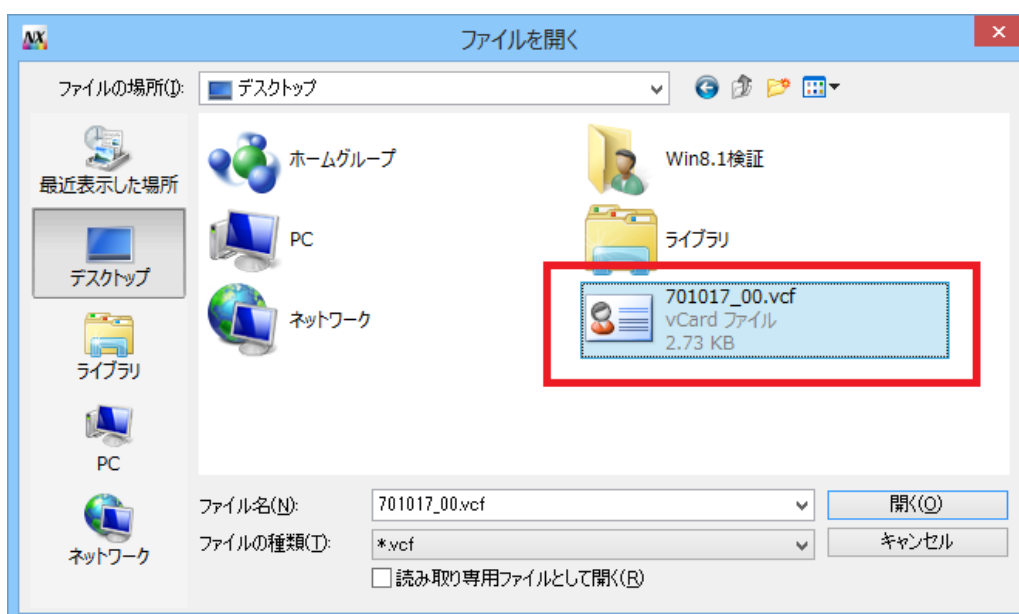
NX

ファイルを開く

ファイルの場所(I): デスクトップ

最近表示した場所

デスクトップ

ライブラリ

PC

ネットワーク

ホームグループ

Win8.1検証

PC

ライブラリ

ネットワーク

701017_00.vcf
vCard ファイル
2.73 KB

ファイル名(N): 701017_00.vcf

開く(O)

ファイルの種類(T): *.vcf

キャンセル

読み取り専用ファイルとして開く(R)